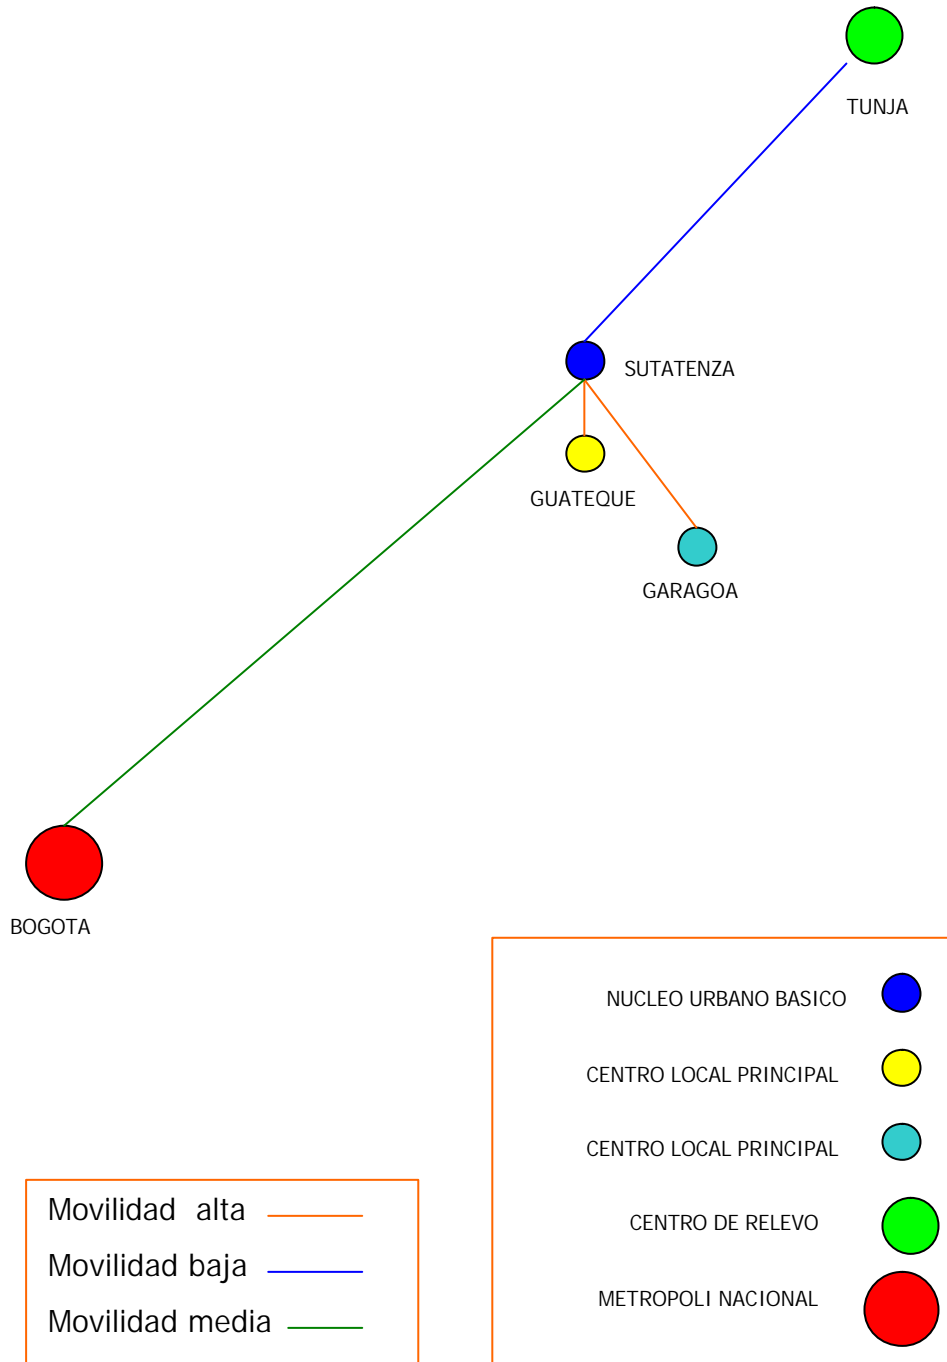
TUNJA

SUTATENZA

GUATEQUE

GARAGOA

BOGOTA

NUCLEO URBANO BASICO

CENTRO LOCAL PRINCIPAL

CENTRO LOCAL PRINCIPAL

CENTRO DE RELEVO

METROPOLI NACIONAL

Movilidad alta

Movilidad baja

Movilidad media